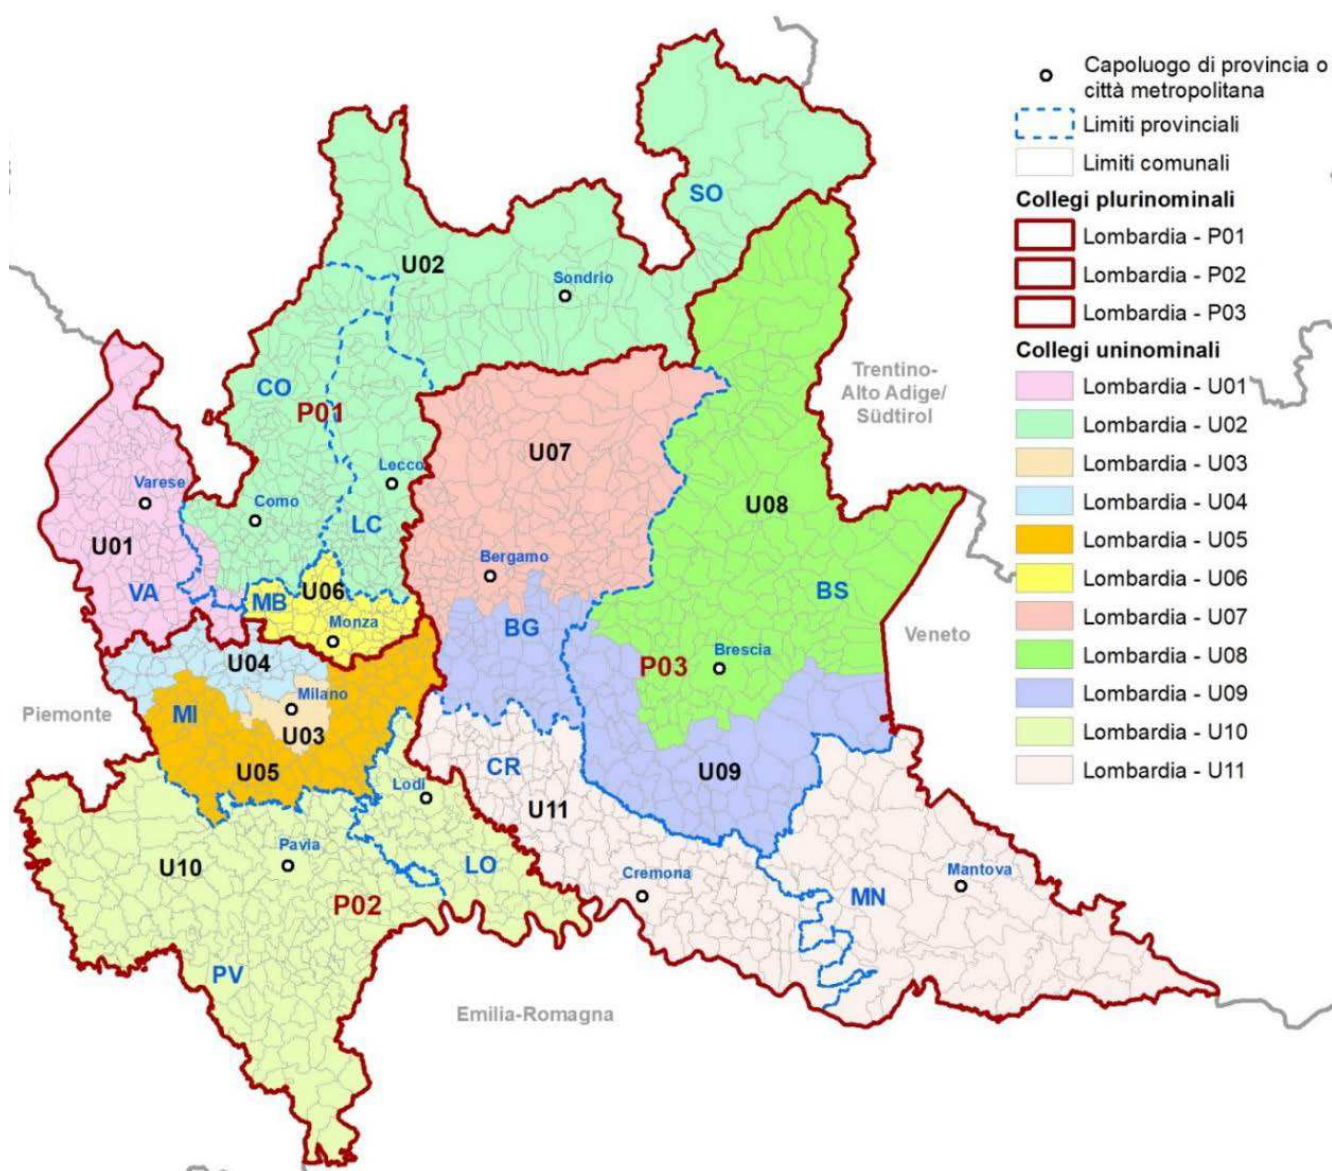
Capoluogo di provincia o città metropolitana
Limiti provinciali
Limiti comunali
Collegi plurinominali
Lombardia - P01
Lombardia - P02
Lombardia - P03
Collegi uninominali
Lombardia - U01
Lombardia - U02
Lombardia - U03
Lombardia - U04
Lombardia - U05
Lombardia - U06
Lombardia - U07
Lombardia - U08
Lombardia - U09
Lombardia - U10
Lombardia - U11

SO
U02
Sondrio
CO
P01
Trentino-Alto Adige/Südtirol
U07
Lecco
Varese
Como
LC
U08
U01
Bergamo
VA
MB
U06
BS
Monza
BG
Veneto
U04
Brescia
P03
Milano
Piemonte
MI
U03
CR
U09
U05
Lodi
U11
U10
Pavia
LO
Cremona
Mantova
MN
P02
PV
Emilia-Romagna